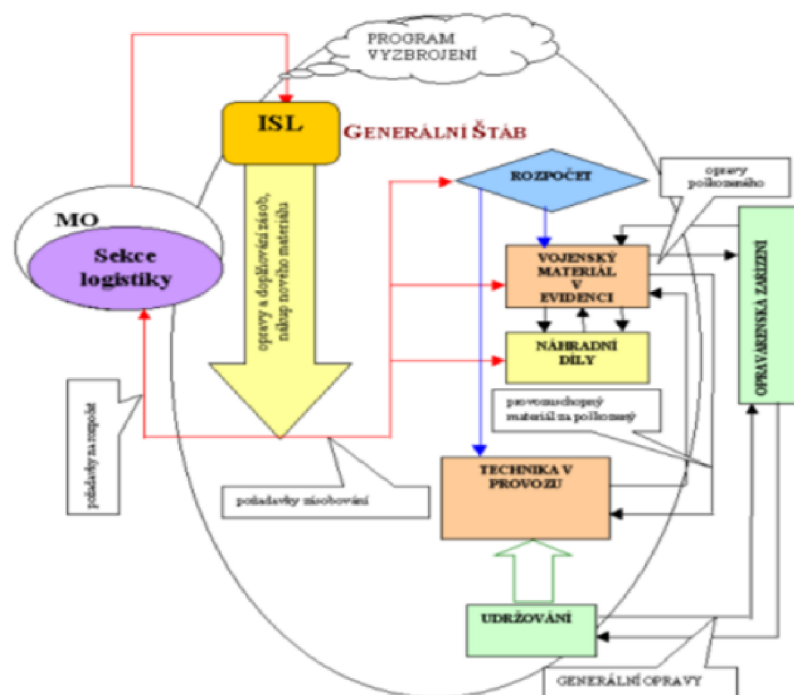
PROGRAM VYZBROJENÍ

ISL

GENERÁLNÍ ŠTÁB

MO

Sekce logistiky

opravy a doplňování zásob, nákup nového materiálu

ROZPOČET

opravy poškozeného

OPRAVÁRENSKÁ ZAŘÍZENÍ

VOJENSKÝ MATERIÁL V EVIDENCI

NÁHRADNÍ DÍLY

požadavky na rozpočet

provozuschopný materiál za poškozený

požadavky zásobování

TECHNIKA V PROVOZU

UDRŽOVÁNÍ

GENERÁLNÍ OPRAVY